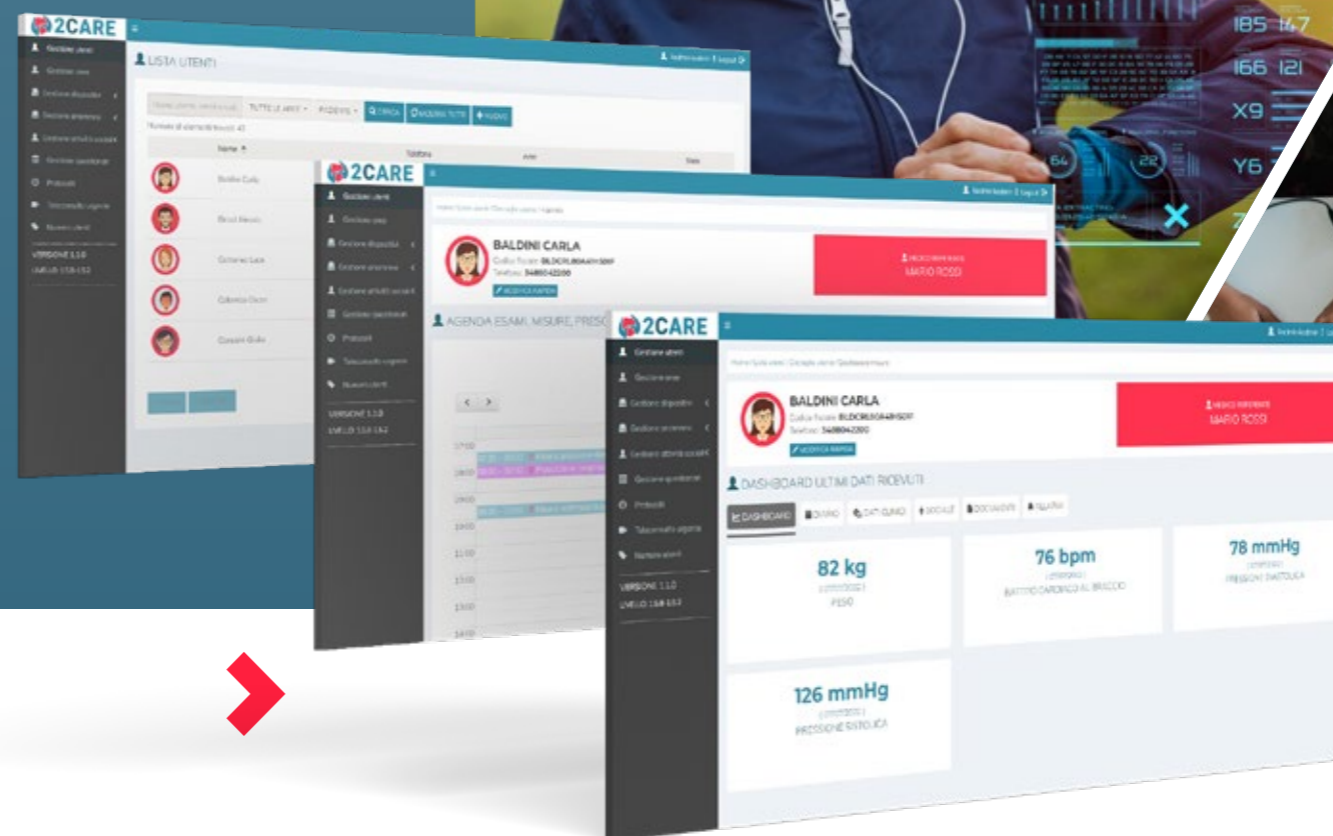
2CARE

LISTA UTENTI

TUTTE LE AREE · PROVINCE · CERCA · MOSTRA TUTTI · NUOVO

Numero di elementi trovati: 40

Nome

VERSIONE 1.1.0

2CARE

Gestione utenti

BALDINI CARLA

Codice fiscale: BLDCRL80A41H501F

Telefono: 3480042200

MODIFICA RAPIDA

MEDICO REFERENTE

MARIO ROSSI

AGENDA ESAMI, MISURE, PRESC

VERSIONE 1.1.0

2CARE

Gestione utenti

Gestione aree

Gestione dispositivi

Gestione anamnesi

Gestione attività sociali

Gestione questionari

Protocolli

Teleconsulto urgente

Nuovo utenti

VERSIONE 1.1.0

BALDINI CARLA

Codice fiscale: BLDCRL80A41H501F

Telefono: 3480042200

MODIFICA RAPIDA

MEDICO REFERENTE

MARIO ROSSI

DASHBOARD ULTIMI DATI RICEVUTI

DASHBOARD · DIARIO · DATI CLINICI · SOCIALE · DOCUMENTI · ALLARMI

82 kg

PESO

76 bpm

BATTITO CARDIACO AL BRACCIO

78 mmHg

PRESSIONE DIASTOLICA

126 mmHg

PRESSIONE SISTOLICA

185 147

166 121

X9

Y6